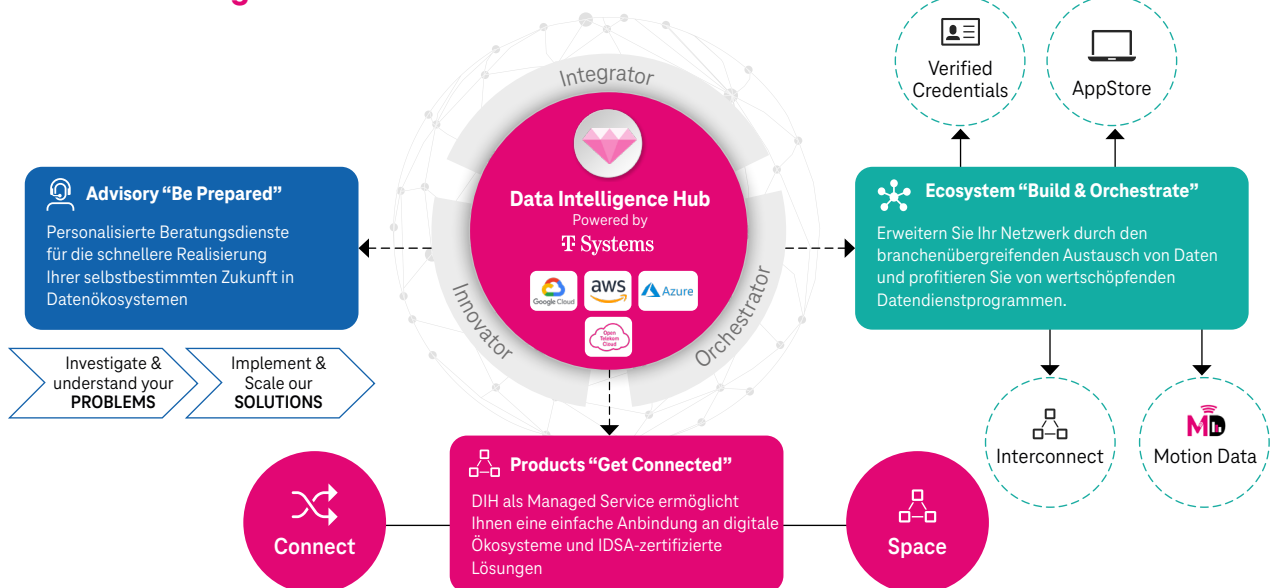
Integrator

Innovator

Orchestrator

Data Intelligence Hub
Powered by
T Systems

Google Cloud

aws

Azure

Open Telekom Cloud

Verified Credentials

AppStore

Advisory “Be Prepared”

Personalisierte Beratungsdienste für die schnellere Realisierung Ihrer selbstbestimmten Zukunft in Datenökosystemen

Investigate & understand your PROBLEMS

Implement & Scale our SOLUTIONS

Ecosystem “Build & Orchestrate”

Erweitern Sie Ihr Netzwerk durch den branchenübergreifenden Austausch von Daten und profitieren Sie von wertschöpfenden Datendienstprogrammen.

Interconnect

Motion Data

Products “Get Connected”

DIH als Managed Service ermöglicht Ihnen eine einfache Anbindung an digitale Ökosysteme und IDSA-zertifizierte Lösungen

Connect

Space